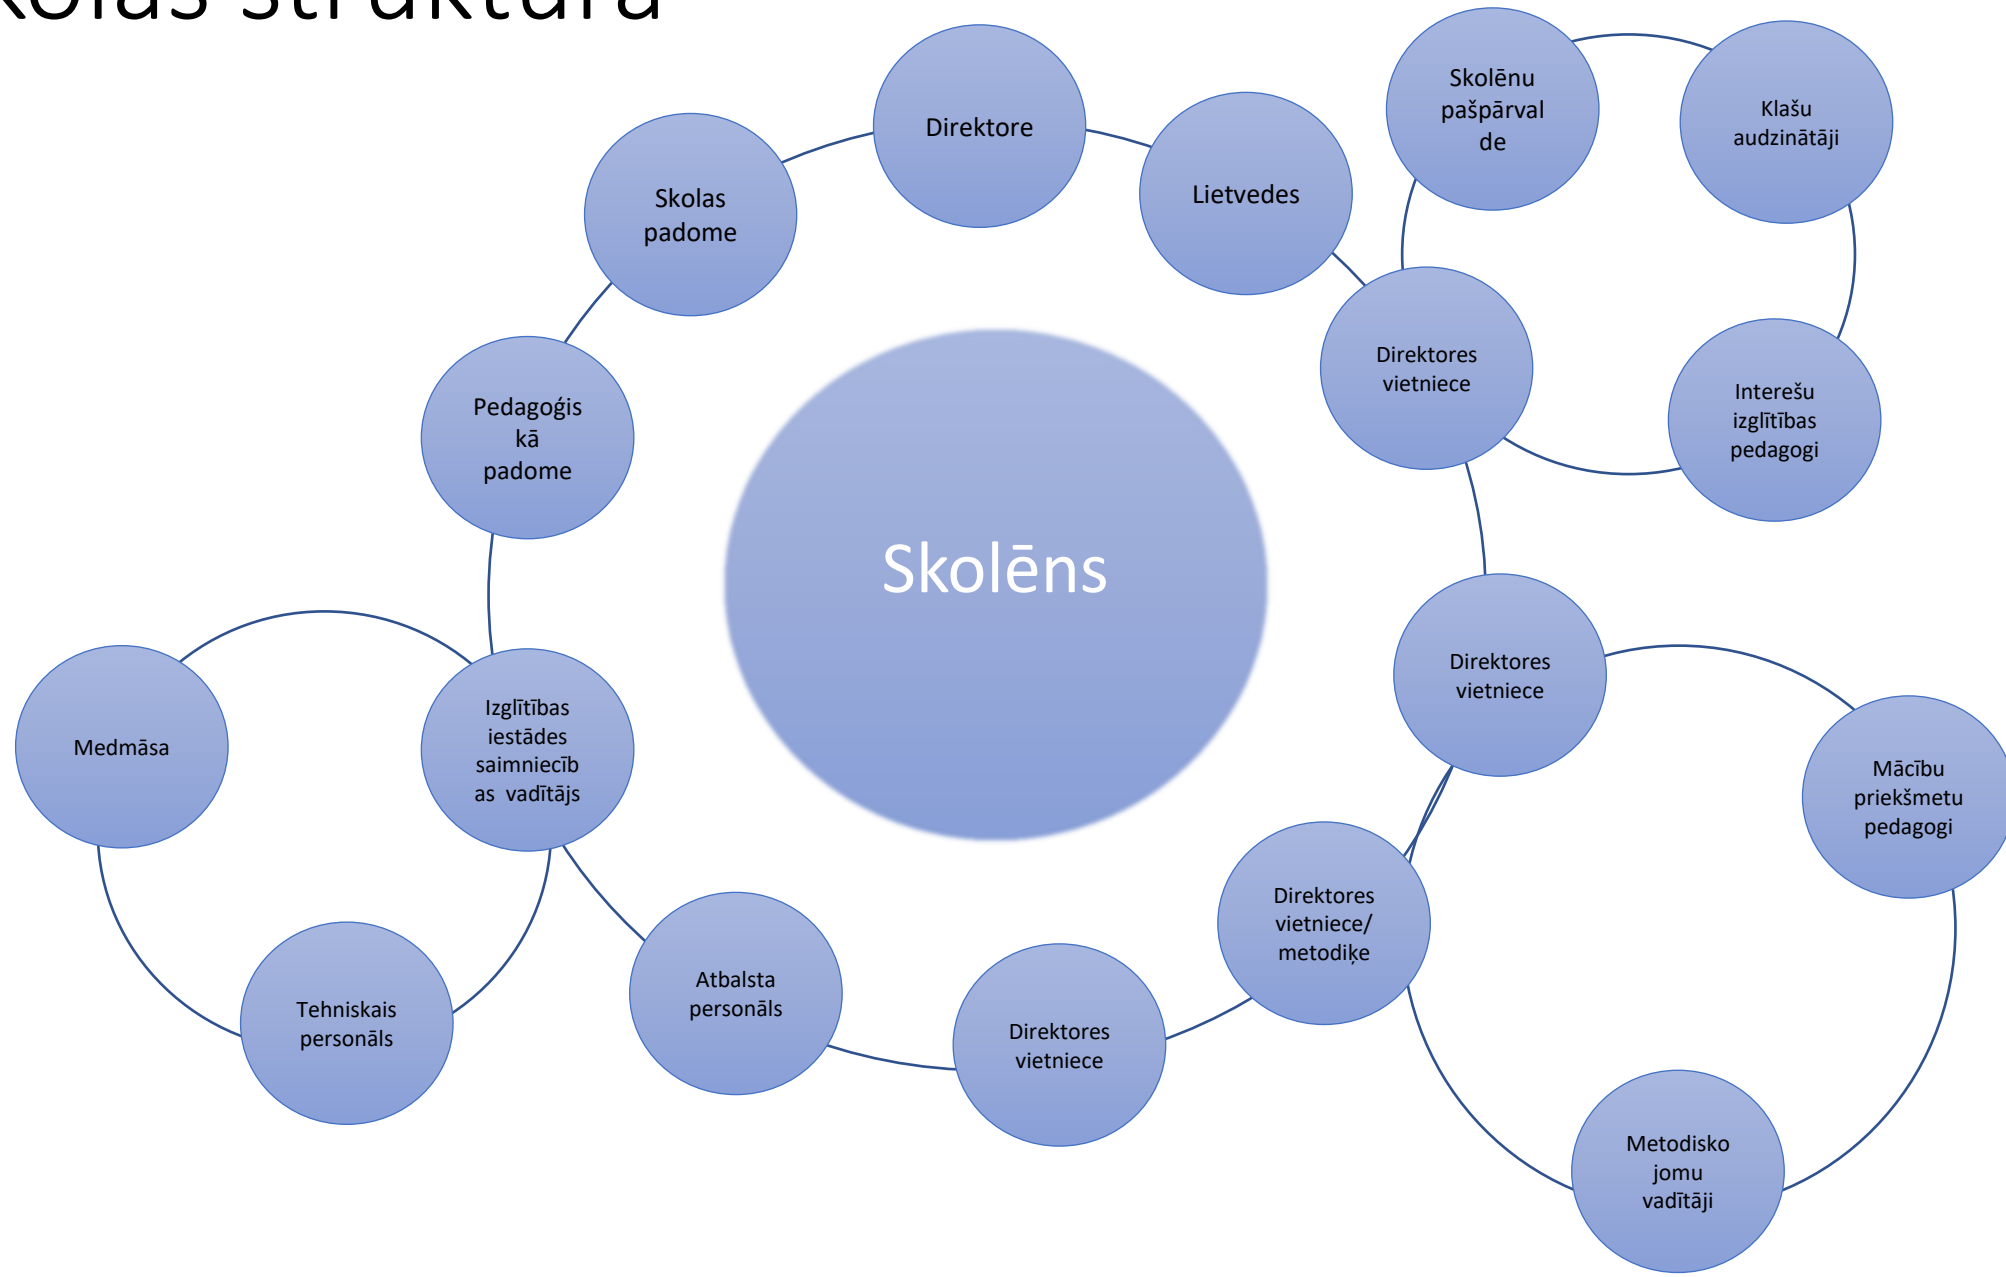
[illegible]olas struktūra

Direktore

Lietvedes

Skolēnu pašpārvalde

Klašu audzinātāji

Skolas padome

Pedagoģiskā padome

Direktores vietniece

Interešu izglītības pedagogi

Skolēns

Direktores vietniece

Mācību priekšmetu pedagogi

Medmāsa

Izglītības iestādes saimniecības vadītājs

Direktores vietniece/ metodiķe

Atbalsta personāls

Direktores vietniece

Tehniskais personāls

Metodisko jomu vadītāji